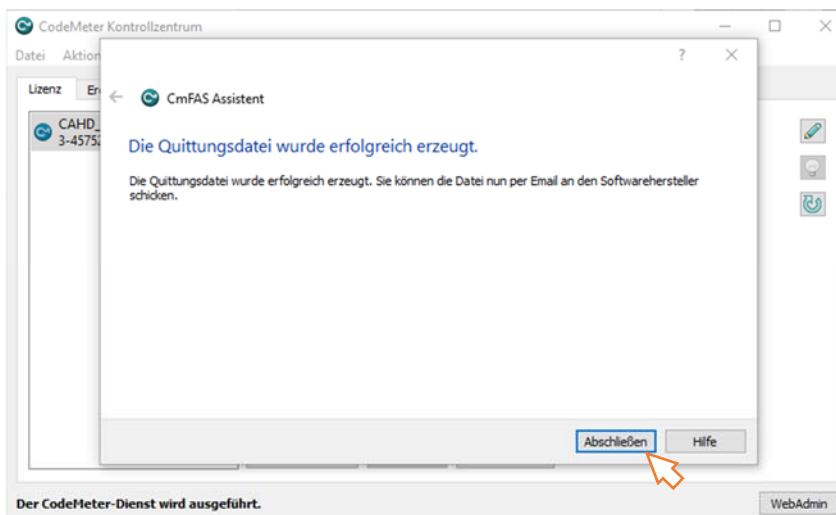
CodeMeter Kontrollzentrum
Datei Aktion
Lizenz Er
CAHD_
3-4575
?
CmFAS Assistent
Die Quittungsdatei wurde erfolgreich erzeugt.
Die Quittungsdatei wurde erfolgreich erzeugt. Sie können die Datei nun per Email an den Softwarehersteller schicken.
Abschließen
Hilfe
Der CodeMeter-Dienst wird ausgeführt.
WebAdmin